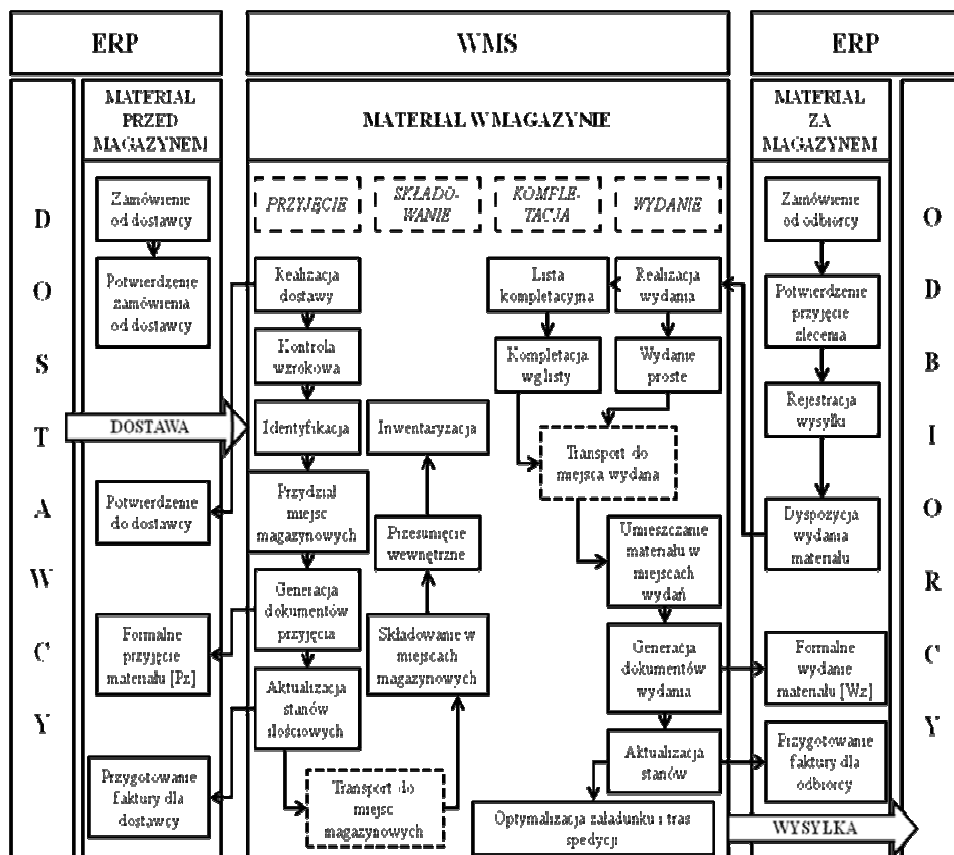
ERP

WMS

ERP

D O S T A W C Y

MATERIAL PRZED MAGAZYNEM

MATERIAL W MAGAZYNIE

MATERIAL ZA MAGAZYNEM

O D B I O R C Y

Zamówienie od dostawcy

Potwierdzenie zamówienia od dostawcy

DOSTAWA

Potwierdzenie do dostawcy

Formalne przyjęcie materiału [Pz]

Przygotowanie faktury dla dostawcy

PRZYJĘCIE

SKŁADO-WANIE

KOMPLETA-CJA

WYDANIE

Realizacja dostawy

Kontrola wzrokowa

Identyfikacja

Przydział miejsc magazynowych

Generacja dokumentów przyjęcia

Aktualizacja stanów ilościowych

Transport do miejsc magazynowych

Inwentaryzacja

Przesunięcie wewnętrzne

Składowanie w miejscach magazynowych

Lista kompletacyjna

Kompletacja wg listy

Realizacja wydania

Wydanie proste

Transport do miejsca wydania

Umieszczanie materiału w miejscach wydań

Generacja dokumentów wydania

Aktualizacja stanów

Optymalizacja załadunku i tras spedycji

Zamówienie od odbiorcy

Potwierdzenie przyjęcie zlecenia

Rejestracja wysyłki

Dyspozycja wydania materiału

Formalne wydanie materiału [Wz]

Przygotowanie faktury dla odbiorcy

WYSYŁKA